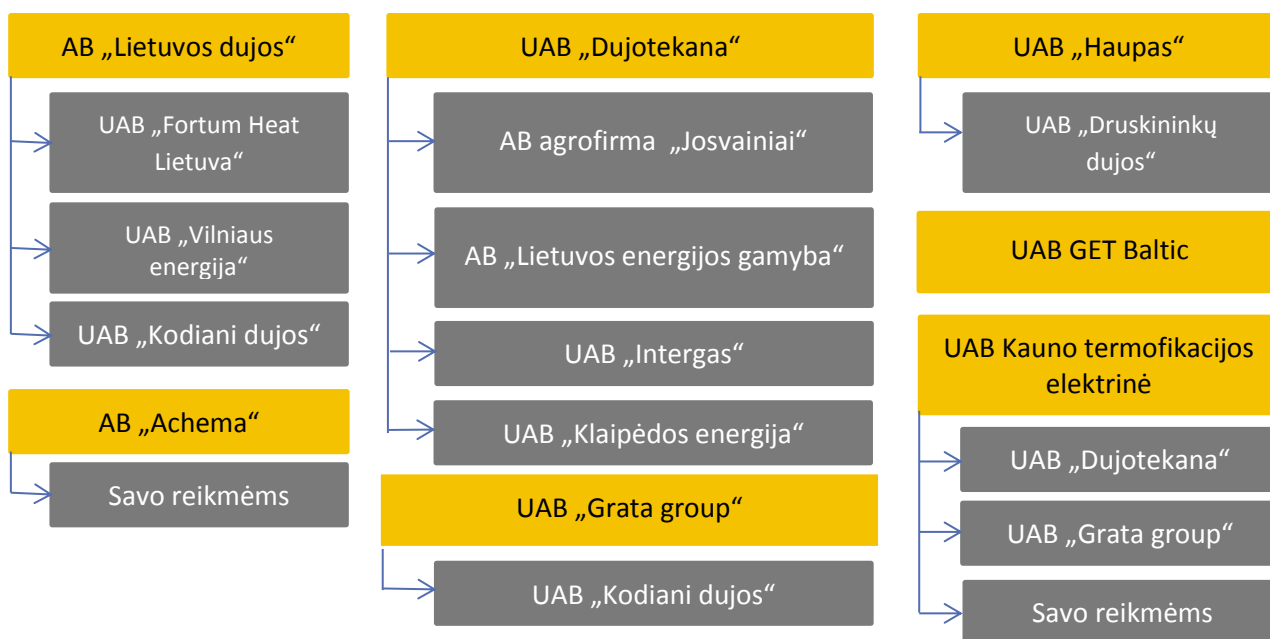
AB „Lietuvos dujos“

UAB „Fortum Heat Lietuva“

UAB „Vilniaus energija“

UAB „Kodiani dujos“

AB „Achema“

Savo reikmėms

UAB „Dujotekana“

AB agrofirma „Josvainiai“

AB „Lietuvos energijos gamyba“

UAB „Intergas“

UAB „Klaipėdos energija“

UAB „Grata group“

UAB „Kodiani dujos“

UAB „Haupas“

UAB „Druskininkų dujos“

UAB GET Baltic

UAB Kauno termofikacijos elektrinė

UAB „Dujotekana“

UAB „Grata group“

Savo reikmėms